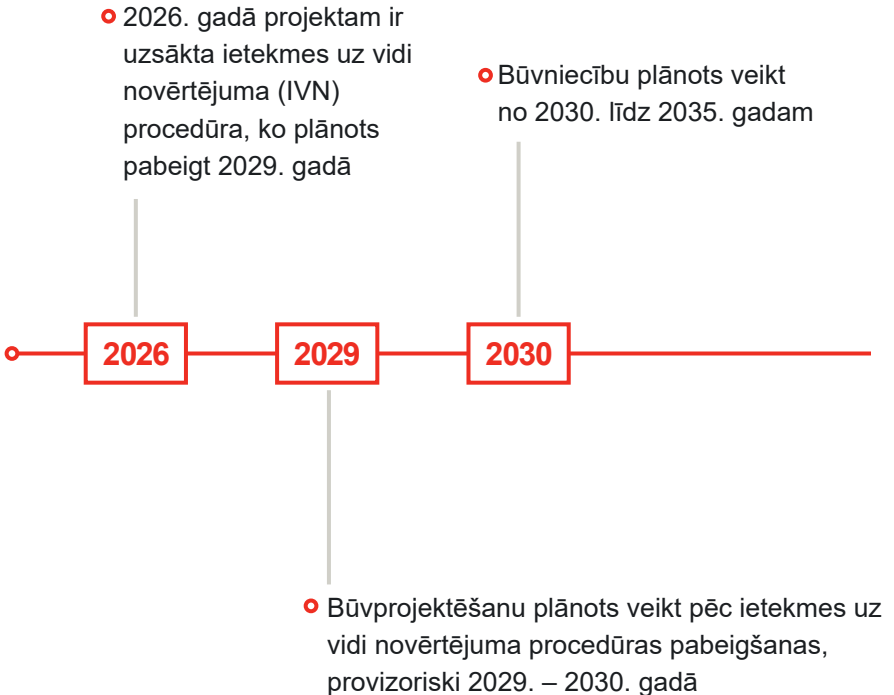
2026. gadā projektam ir uzsākta ietekmes uz vidi novērtējuma (IVN) procedūra, ko plānots pabeigt 2029. gadā

Būvniecību plānots veikt no 2030. līdz 2035. gadam

2026

2029

2030

Būvprojektēšanu plānots veikt pēc ietekmes uz vidi novērtējuma procedūras pabeigšanas, provizoriski 2029. – 2030. gadā